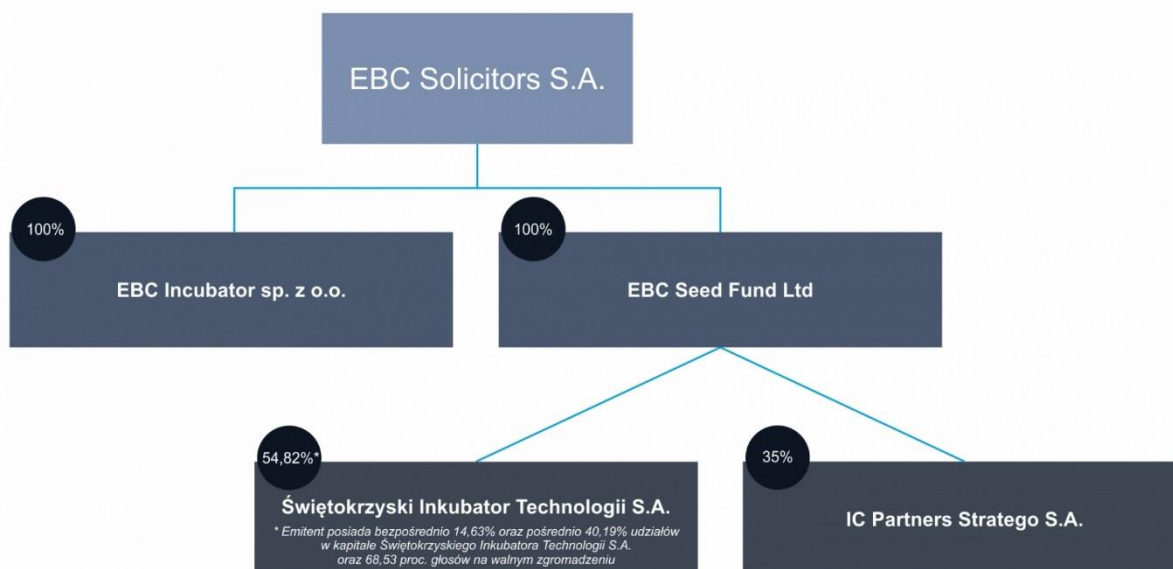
EBC Solicitors S.A.

100%

EBC Incubator sp. z o.o.

100%

EBC Seed Fund Ltd

54,82%*

Świętokrzyski Inkubator Technologii S.A.

* Emitent posiada bezpośrednio 14,63% oraz pośrednio 40,19% udziałów w kapitale Świętokrzyskiego Inkubatora Technologii S.A. oraz 68,53 proc. głosów na walnym zgromadzeniu

35%

IC Partners Stratego S.A.